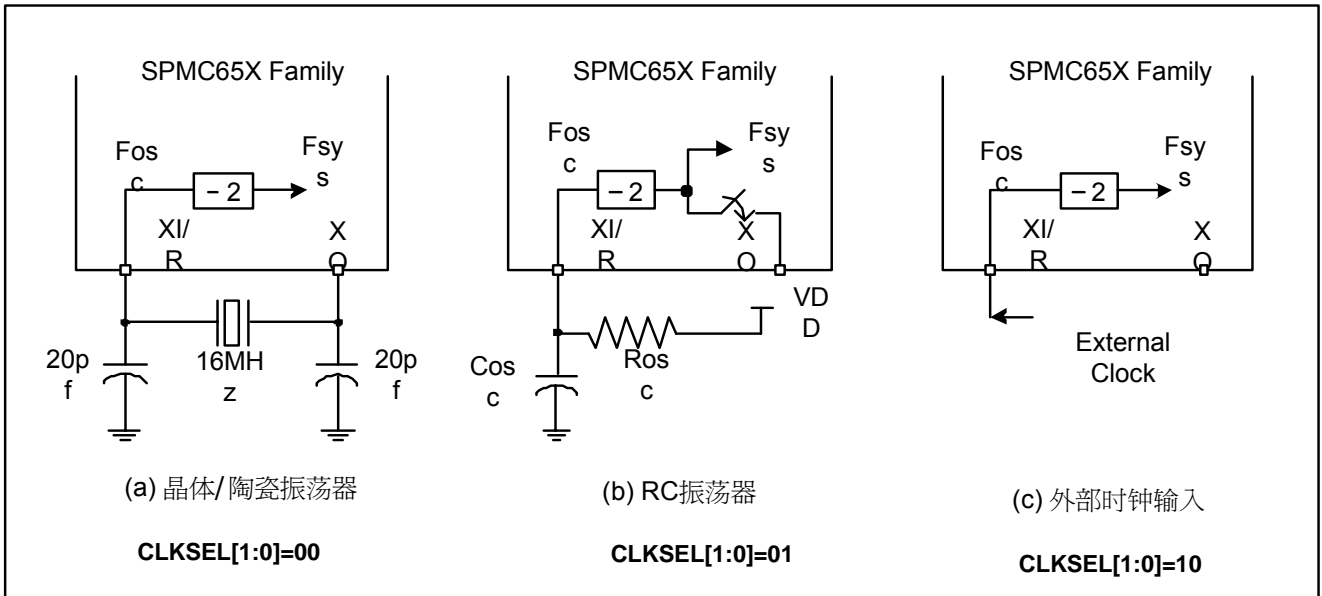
SPMC65X Family

Fos c

÷2

Fsy s

XI/ R

X O

20p f

16MH z

20p f

(a) 晶体/陶瓷振荡器

CLKSEL[1:0]=00

SPMC65X Family

Fos c

÷2

Fsy s

XI/ R

X O

VD D

Cos c

Ros c

(b) RC振荡器

CLKSEL[1:0]=01

SPMC65X Family

Fos c

÷2

Fsy s

XI/ R

X O

External Clock

(c) 外部时钟输入

CLKSEL[1:0]=10